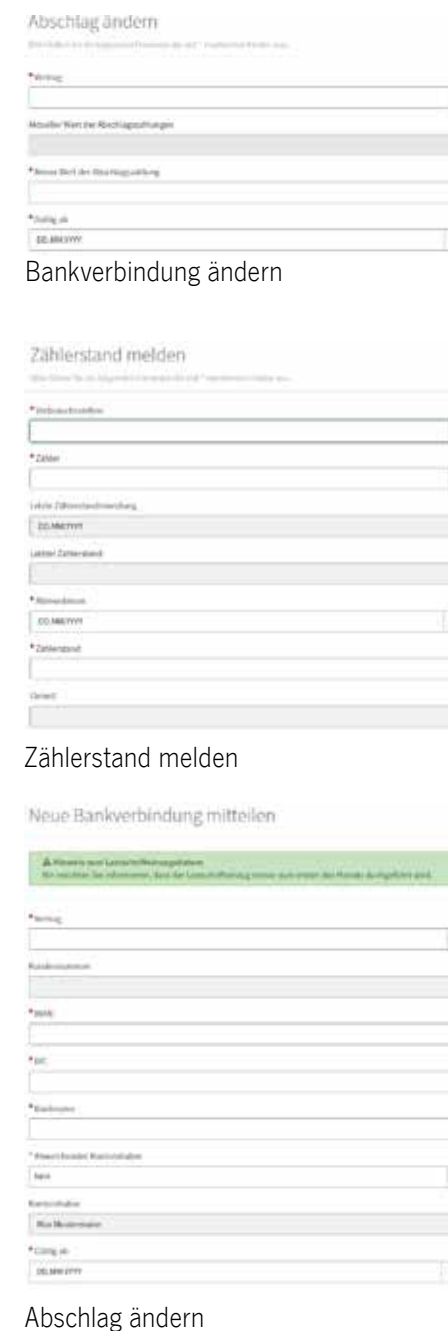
Abschlag ändern

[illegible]

*Vertrag

Aktueller Wert der Abschlagszahlungen

*Neuer Wert der Abschlagszahlung

*Gültig ab

DD.MM.YYYY

Bankverbindung ändern

Zählerstand melden

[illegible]

*Verbrauchsstellen

*Zähler

Letzte Zählerstandsmeldung

DD.MM.YYYY

Letzter Zählerstand

*Ablesedatum

DD.MM.YYYY

*Zählerstand

Einheit

Zählerstand melden

Neue Bankverbindung mitteilen

⚠ Hinweis zum Lastschriftmandat
Wir möchten Sie informieren, dass der Lastschrifteinzug erst zum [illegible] durchgeführt wird.

*Vertrag

Kundennummer

*IBAN

*BIC

*Bankname

* Abweichender Kontoinhaber

Nein

Kontoinhaber

Max Mustermann

*Gültig ab

DD.MM.YYYY

Abschlag ändern